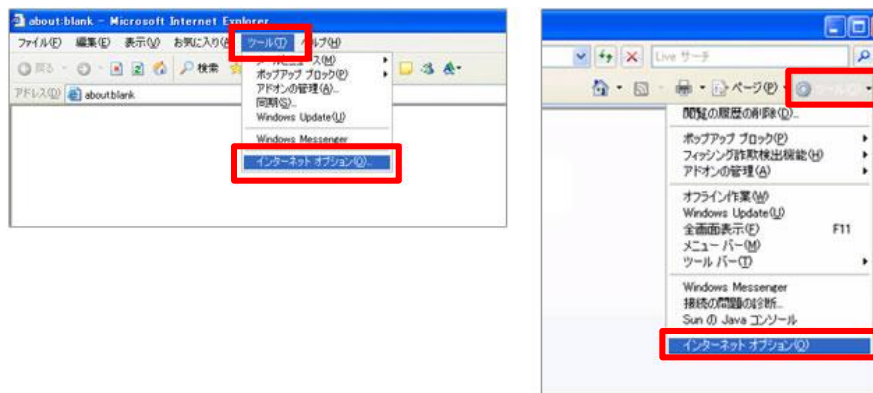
about:blank - Microsoft Internet Explorer

ファイル(F) 編集(E) 表示(V) お気に入り(A) ツール(T) ヘルプ(H)

戻る 検索

アドレス(D) about:blank

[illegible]ス(M)
ポップアップ ブロック(P)
アドオンの管理(A)...
同期(S)...
Windows Update(U)
Windows Messenger
インターネット オプション(O)...

Live サーチ

ページ(P) ツール(O)

閲覧の履歴の削除(D)...
ポップアップ ブロック(P)
フィッシング詐欺検出機能(H)
アドオンの管理(A)
オフライン作業(W)
Windows Update(U)
全画面表示(F) F11
メニュー バー(M)
ツール バー(T)
Windows Messenger
接続の問題の診断...
Sun の Java コンソール
インターネット オプション(O)